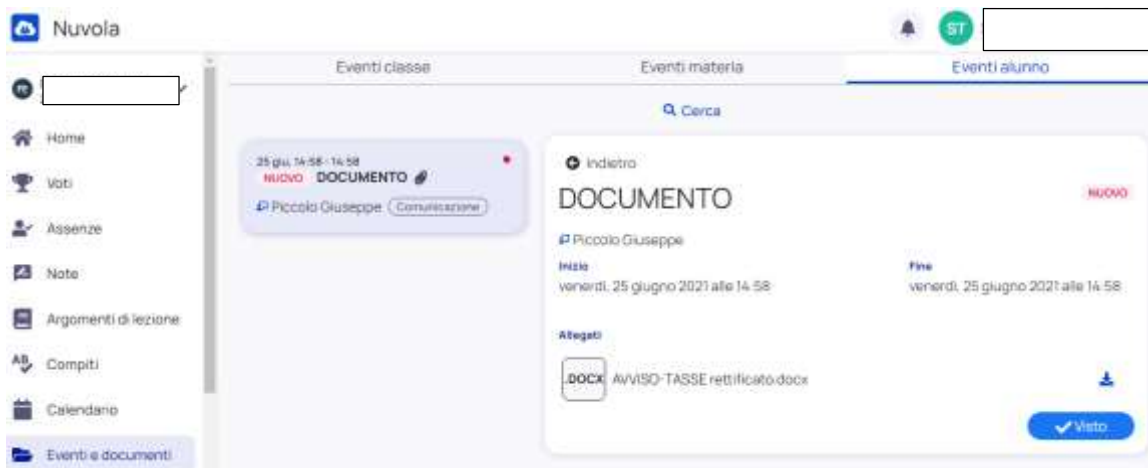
Nuvola

ST

Home
Voti
Assenze
Note
Argomenti di lezione
Compiti
Calendario
Eventi e documenti

Eventi classe
Eventi materia
Eventi alunno

Cerca

25 giu, 14:58 - 14:58
NUOVO DOCUMENTO
Piccolo Giuseppe Comunicazione

Indietro
DOCUMENTO
NUOVO
Piccolo Giuseppe
Inizio
venerdì, 25 giugno 2021 alle 14:58
Fine
venerdì, 25 giugno 2021 alle 14:58
Allegati
.DOCX AVVISO-TASSE rettificato.docx
Visto